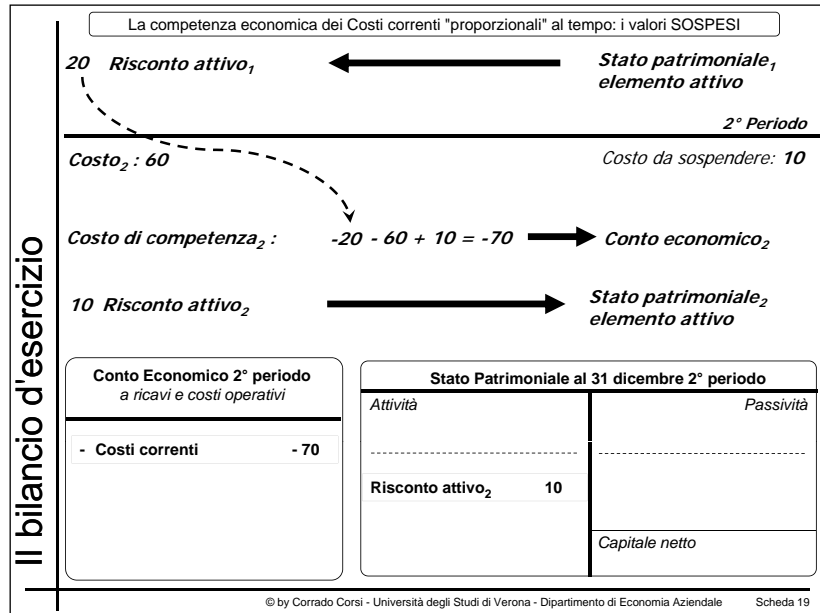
Il bilancio d'esercizio

La competenza economica dei Costi correnti "proporzionali" al tempo: i valori SOSPESI

20 Risconto attivo$_1$

Stato patrimoniale$_1$ elemento attivo

2° Periodo

Costo$_2$ : 60

Costo da sospendere: 10

Costo di competenza$_2$ : -20 - 60 + 10 = -70 Conto economico$_2$

10 Risconto attivo$_2$

Stato patrimoniale$_2$ elemento attivo

Conto Economico 2° periodo
a ricavi e costi operativi

- Costi correnti - 70

Stato Patrimoniale al 31 dicembre 2° periodo

| Attività | Passività |
|---|---|
| Risconto attivo$_2$ 10 | |
| | Capitale netto |

© by Corrado Corsi - Università degli Studi di Verona - Dipartimento di Economia Aziendale Scheda 19